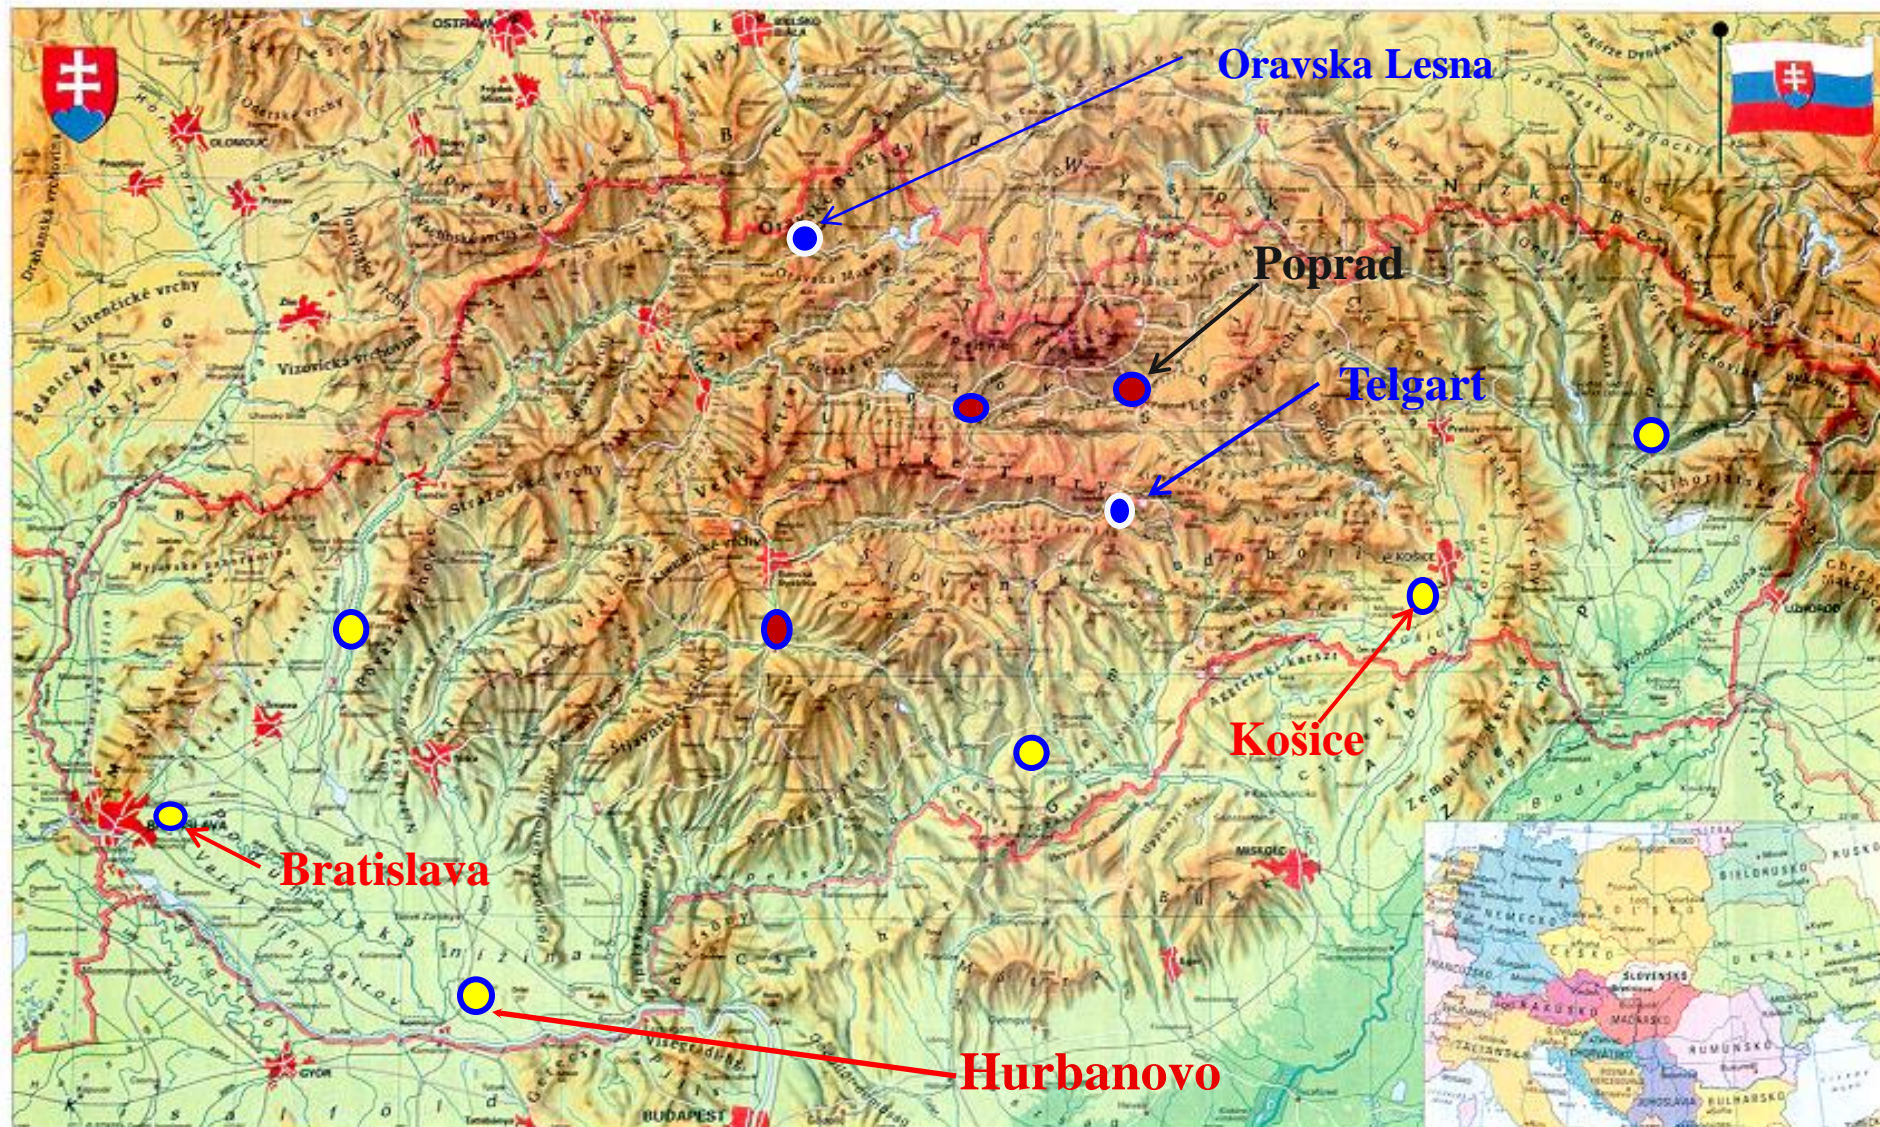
Oravska Lesna

Poprad

Telgart

Košice

Bratislava

Hurbanovo

OSTRAVA

BIELSKO BIAŁA

OLOMOUC

Litenčické vrchy

Chřiby

Vizovické vrchy

Strážovské vrchy

KOŠICE

UZHOROD

MISKOLC

GYŐR

BUDAPEST

BRATISLAVA

NEMECKO

POĽSKO

BIELORUSKO

UKRAJINA

SLOVENSKO

RAKÚSKO

MAĎARSKO

RUMUNSKO

FRANCÚZSKO

TALIANSKO

CHORVÁTSKO

JUHOSLÁVIA

BULHARSKO

RUSKO